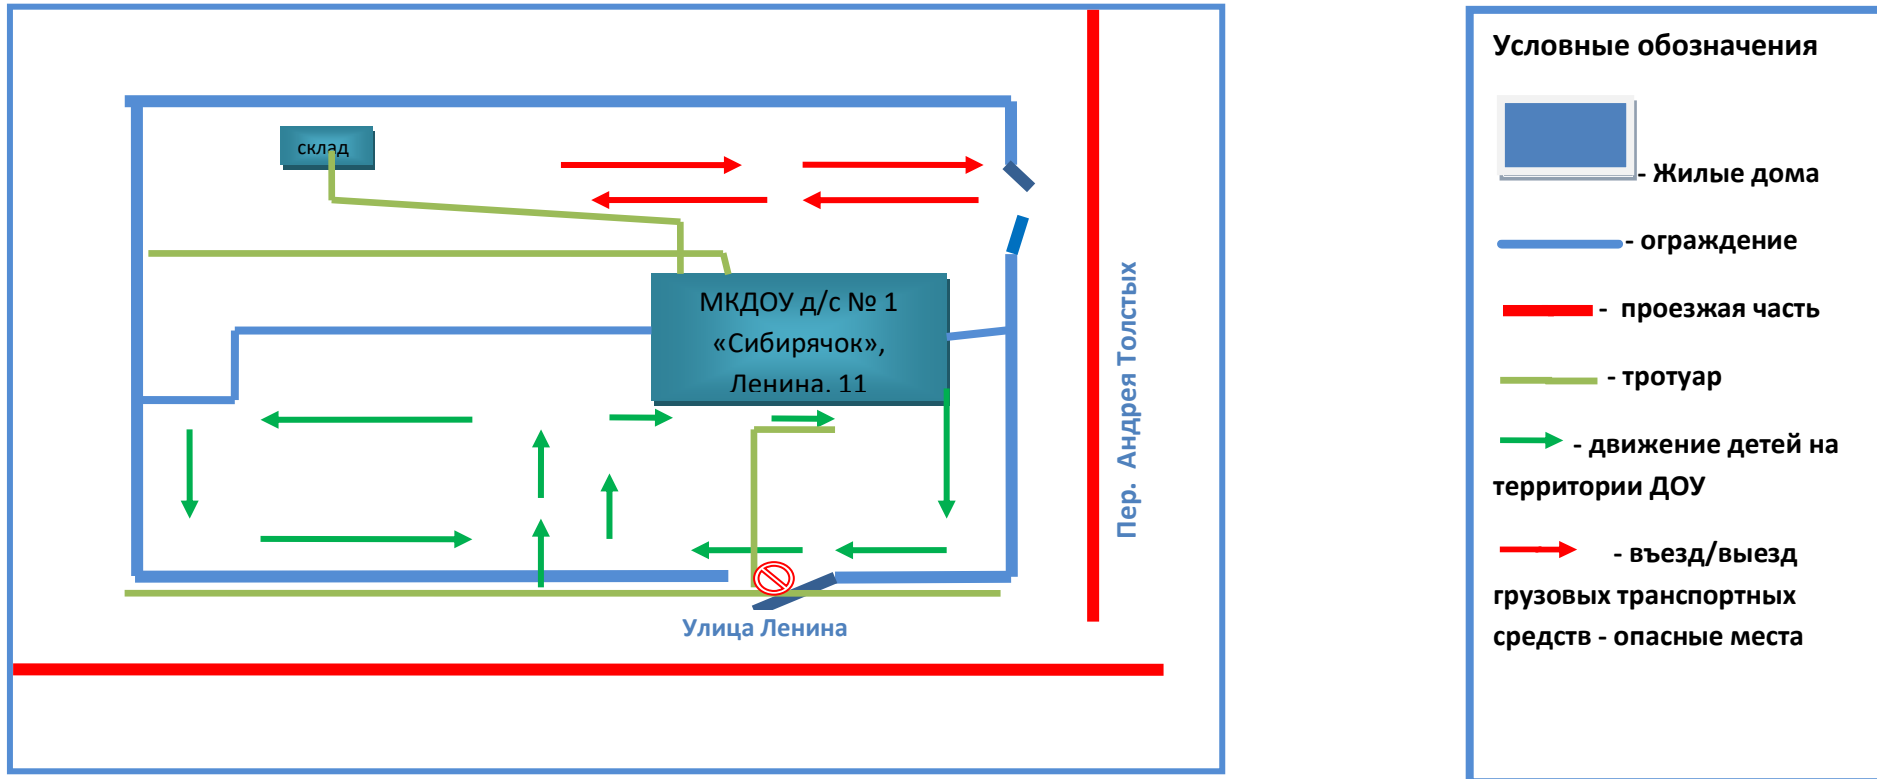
склад

МКДОУ д/с № 1 «Сибирячок», Ленина. 11

Пер. Андрея Толстых

Улица Ленина

Условные обозначения

- Жилые дома

- ограждение

- проезжая часть

- тротуар

- движение детей на территории ДОУ

- въезд/выезд грузовых транспортных средств - опасные места